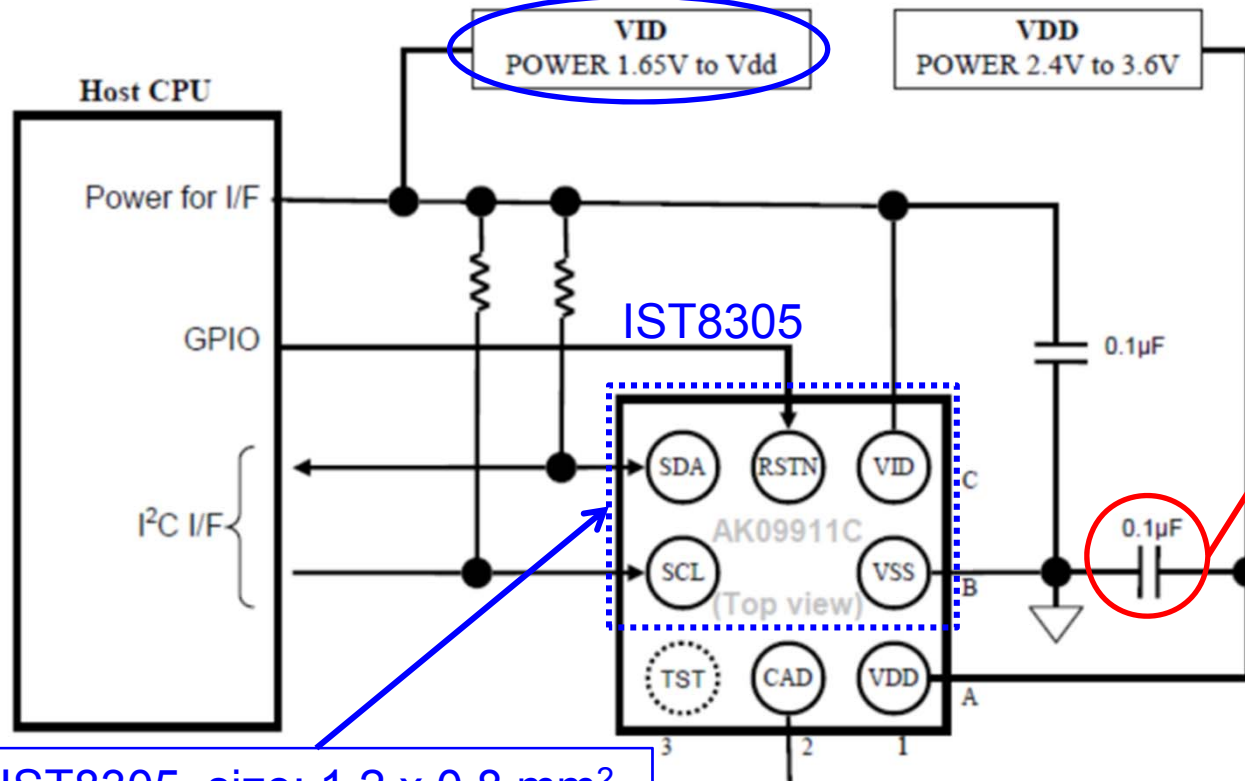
VID
POWER 1.65V to Vdd

VDD
POWER 2.4V to 3.6V

Host CPU

Power for I/F

GPIO

I$^2$C I/F

IST8305

0.1μF

SDA RSTN VID C

AK09911C

0.1μF

SCL VSS B

(Top view)

TST CAD VDD A

3 2 1

IST8305 size: 1.2 x 0.8 mm$^2$